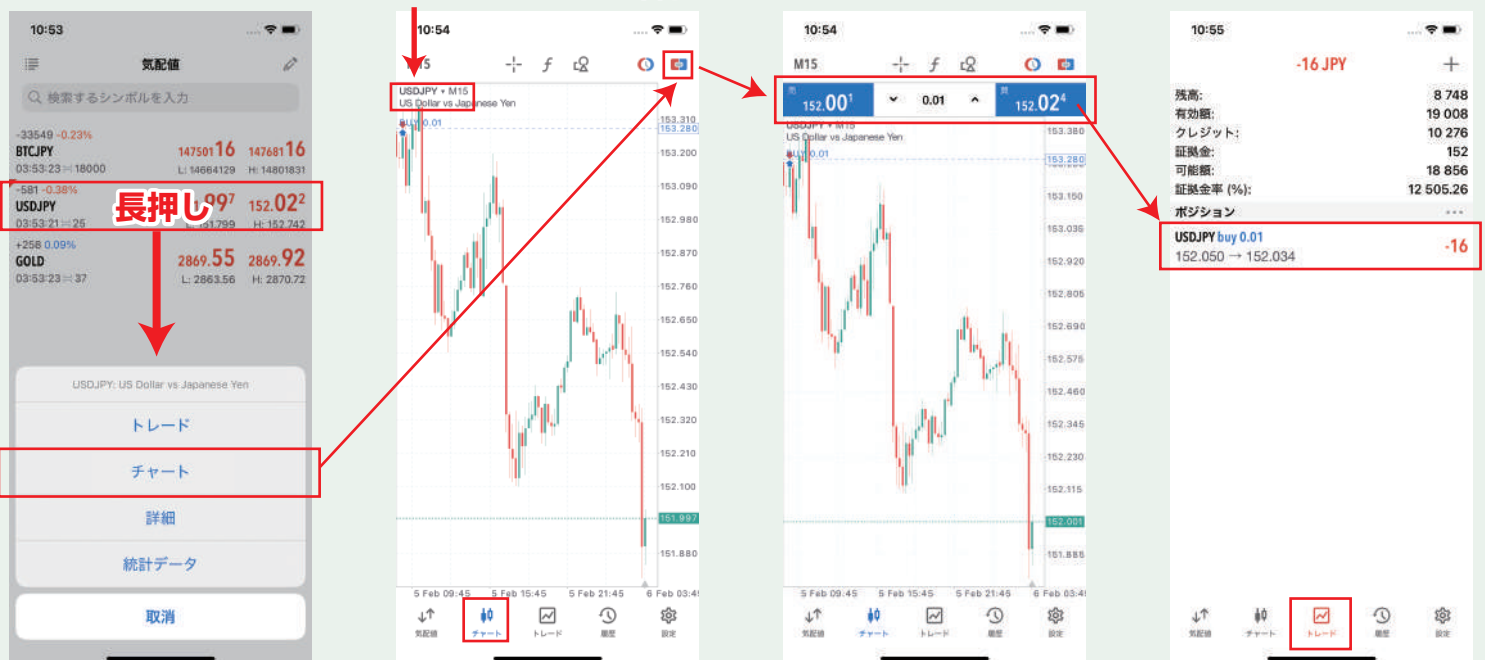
10:53

気配値

検索するシンボルを入力

-33549 -0.23%
BTCJPY 1475016 1476816
03:53:23 18000 L: 14664129 H: 14801831

-581 -0.38%
USDJPY 1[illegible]997 152.022
03:53:21 25 L: 151799 H: 152.742

長押し

+258 0.09%
GOLD 2869.55 2869.92
03:53:23 37 L: 2863.56 H: 2870.72

USDJPY: US Dollar vs Japanese Yen

トレード

チャート

詳細

統計データ

取消

10:54

M15

USDJPY • M15
US Dollar vs Japanese Yen

BUY 0.01

153.310
153.280
153.200
153.090
152.980
152.870
152.760
152.650
152.540
152.430
152.320
152.210
152.100
151.997
151.880

5 Feb 09:45 5 Feb 15:45 5 Feb 21:45 6 Feb 03:4

気配値 チャート トレード 履歴 設定

10:54

M15

売 152.001 0.01 買 152.024

USDJPY • M15
US Dollar vs Japanese Yen

BUY 0.01

153.380
153.280
153.150
153.035
152.920
152.805
152.690
152.575
152.460
152.345
152.230
152.115
152.001
151.885

5 Feb 09:45 5 Feb 15:45 5 Feb 21:45 6 Feb 03:45

気配値 チャート トレード 履歴 設定

10:55

-16 JPY

残高: 8 748
有効額: 19 008
クレジット: 10 276
証拠金: 152
可能額: 18 856
証拠金率 (%): 12 505.26

ポジション

USDJPY buy 0.01
152.050 → 152.034 -16

気配値 チャート トレード 履歴 設定